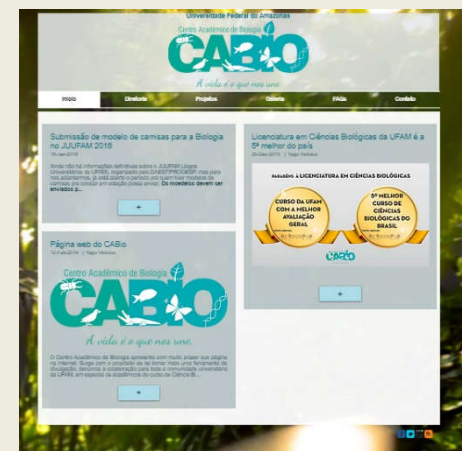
Universidade Federal do Amazonas

Centro Acadêmico de Biologia

CABIO

A vida é o que nos une

Início | Diretoria | Projetos | Galeria | FAQs | Contato

Submissão de modelo de camisas para a Biologia no JUUFAM 2016

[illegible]

Ainda não há informações definidas sobre o JUUFAM (Jogos Universitários da UFAM), organizado pelo DAEST/PROGESP, mas para nos adiantarmos, já está aberto o período para quem tiver modelos de camisas, pra colocar em votação possa enviar. Os modelos devem ser enviados p...

+

Licenciatura em Ciências Biológicas da UFAM é a 5ª melhor do país

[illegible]

PARABÉNS À LICENCIATURA EM CIÊNCIAS BIOLÓGICAS

CURSO DA UFAM COM A MELHOR AVALIAÇÃO GERAL

5º MELHOR CURSO DE CIÊNCIAS BIOLÓGICAS DO BRASIL

CABIO

+

Página web do CABio

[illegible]

Centro Acadêmico de Biologia

CABIO

A vida é o que nos une.

O Centro Acadêmico de Biologia apresenta com muito prazer sua página na internet. Surge com o propósito de se tornar mais uma ferramenta de divulgação, tornando a colaboração para toda a comunidade universitária da UFAM, um espaço de acadêmicos do curso de Ciênci Bi...

+